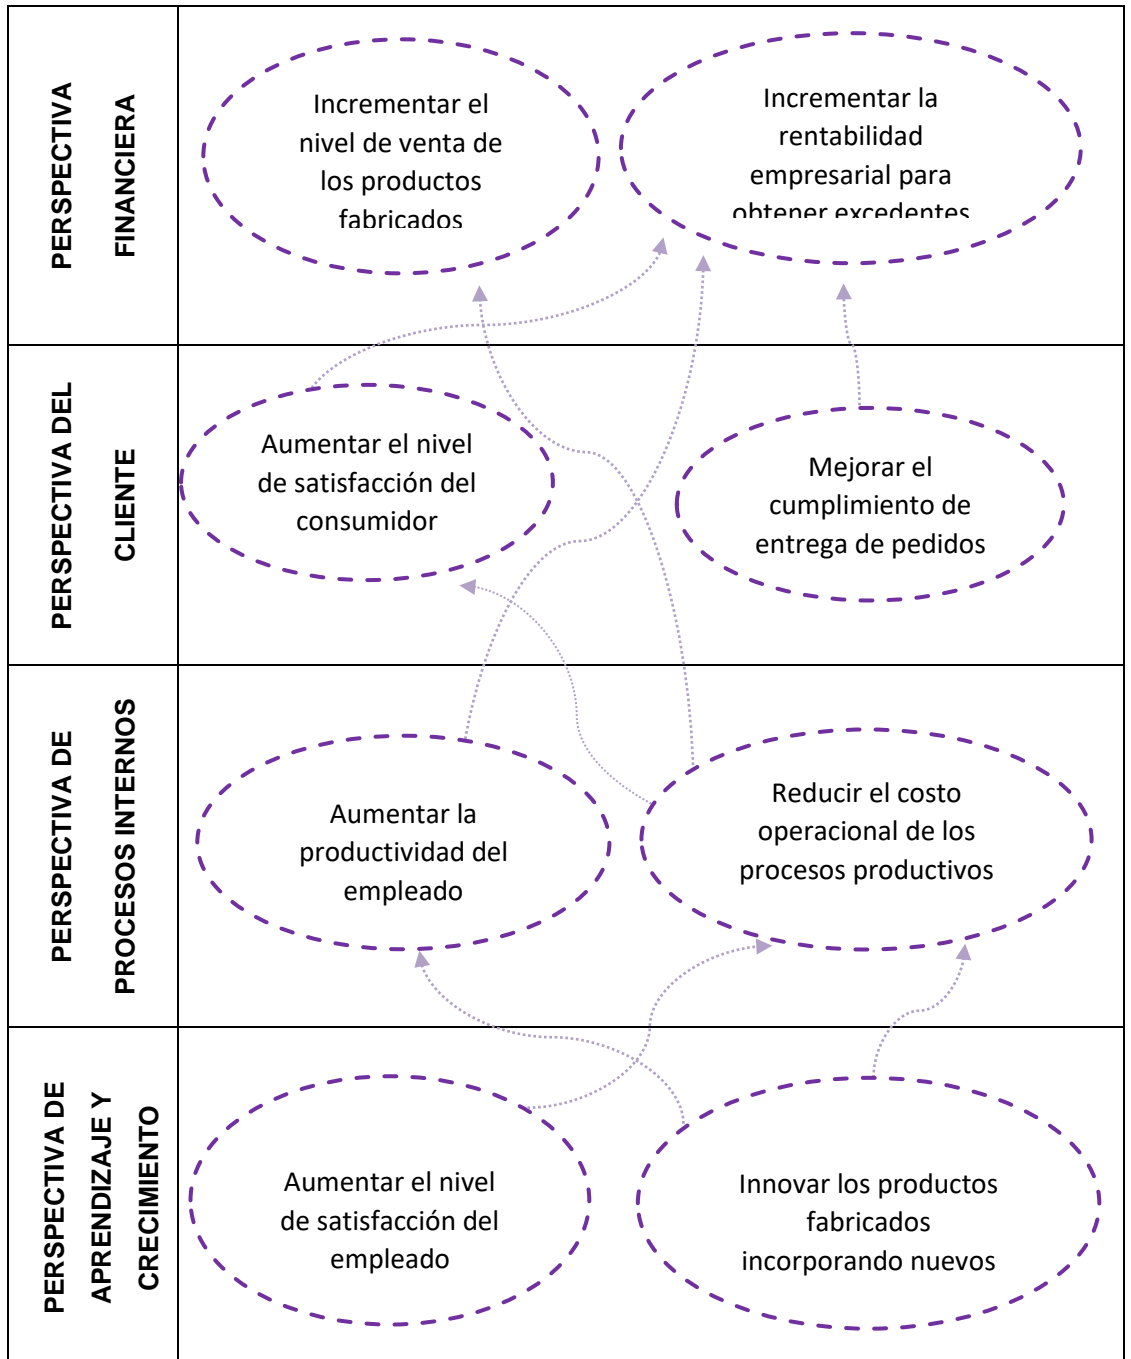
| | |
|---|---|
| PERSPECTIVA FINANCIERA | Incrementar el nivel de venta de los productos fabricados<br>Incrementar la rentabilidad empresarial para obtener excedentes |
| PERSPECTIVA DEL CLIENTE | Aumentar el nivel de satisfacción del consumidor<br>Mejorar el cumplimiento de entrega de pedidos |
| PERSPECTIVA DE PROCESOS INTERNOS | Aumentar la productividad del empleado<br>Reducir el costo operacional de los procesos productivos |
| PERSPECTIVA DE APRENDIZAJE Y CRECIMIENTO | Aumentar el nivel de satisfacción del empleado<br>Innovar los productos fabricados incorporando nuevos |